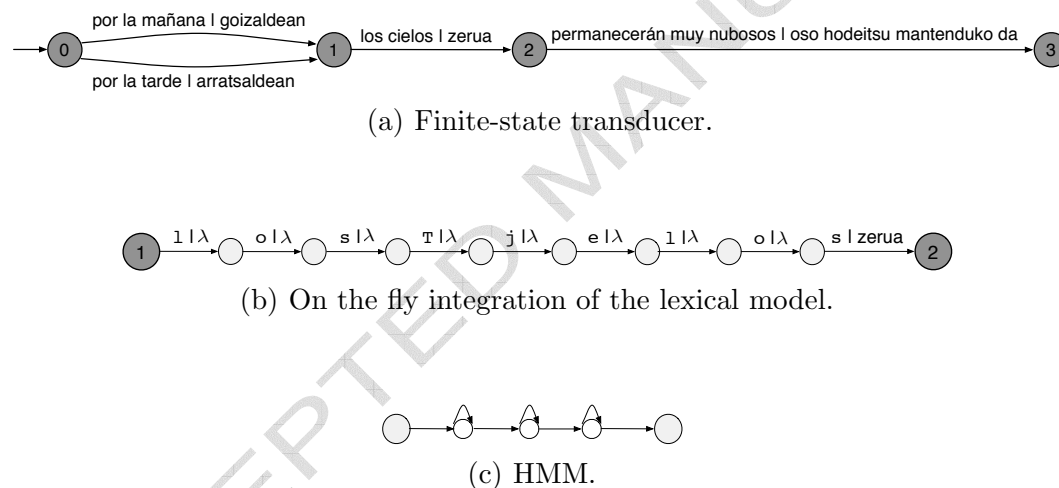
0
por la mañana | goizaldean
por la tarde | arratsaldean
1
los cielos | zerua
2
permanecerán muy nubosos | oso hodeitsu mantenduko da
3

(a) Finite-state transducer.

1
l | $\lambda$
o | $\lambda$
s | $\lambda$
T | $\lambda$
j | $\lambda$
e | $\lambda$
l | $\lambda$
o | $\lambda$
s | zerua
2

(b) On the fly integration of the lexical model.

(c) HMM.

ACCEPTED MANUSCRIPT